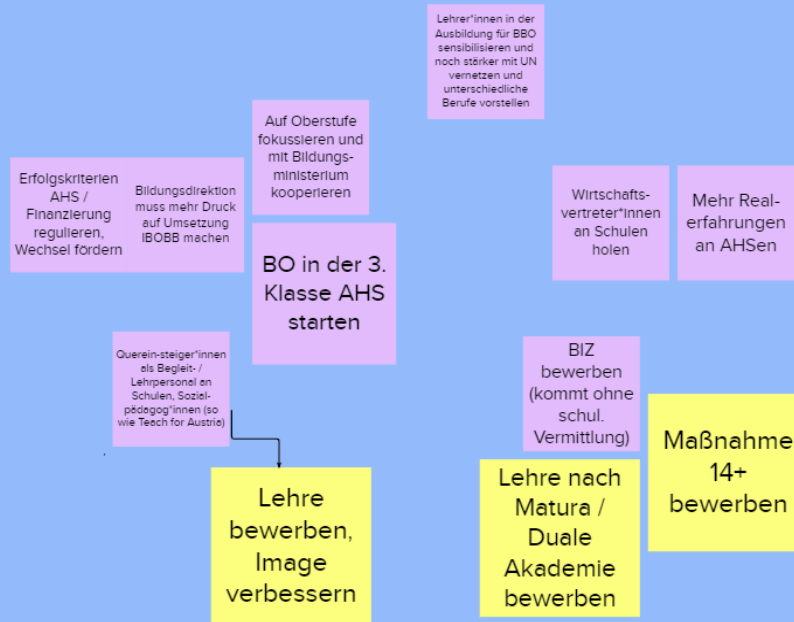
Lehrer*innen in der Ausbildung für BBO sensibilisieren und noch stärker mit UN vernetzen und unterschiedliche Berufe vorstellen

Auf Oberstufe fokussieren und mit Bildungsministerium kooperieren

Erfolgskriterien AHS / Finanzierung regulieren, Wechsel fördern

Bildungsdirektion muss mehr Druck auf Umsetzung IBOBB machen

BO in der 3. Klasse AHS starten

Wirtschaftsvertreter*innen an Schulen holen

Mehr Realerfahrungen an AHSen

Querein-steiger*innen als Begleit- / Lehrpersonal an Schulen, Sozialpädagog*innen (so wie Teach for Austria)

BIZ bewerben (kommt ohne schul. Vermittlung)

Maßnahme 14+ bewerben

Lehre bewerben, Image verbessern

Lehre nach Matura / Duale Akademie bewerben